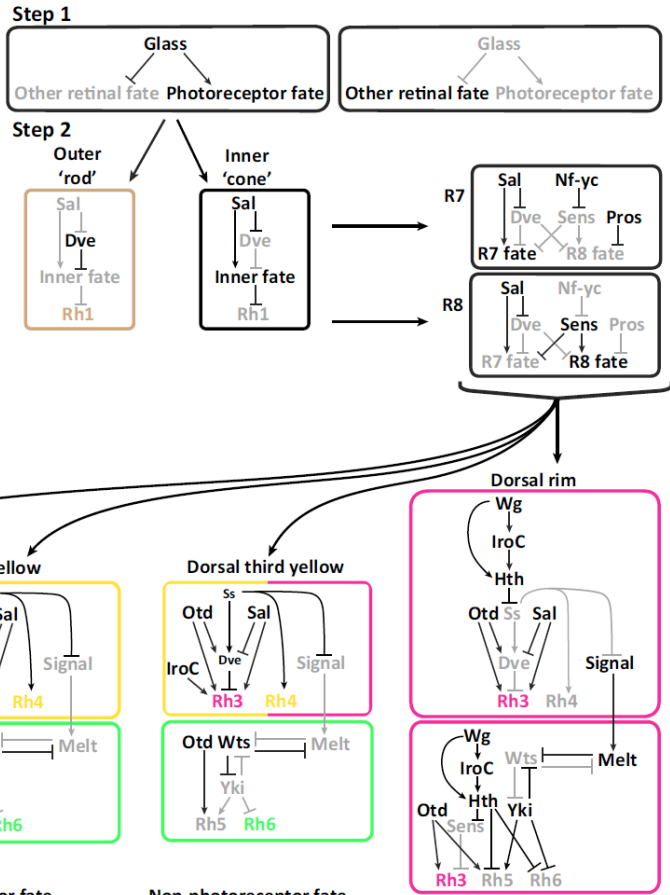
Step 1

Glass

Other retinal fate Photoreceptor fate

Glass

Other retinal fate Photoreceptor fate

Step 2

Outer 'rod'

Sal

Dve

Inner fate

Rh1

Inner 'cone'

Sal

Dve

Inner fate

Rh1

R7

Sal

Nf-yc

Dve

Sens

Pros

R7 fate

R8 fate

R8

Sal

Nf-yc

Dve

Sens

Pros

R7 fate

R8 fate

Dorsal rim

Wg

IroC

Hth

Otd

Ss

Sal

Dve

Signal

Rh3

Rh4

Wg

IroC

Wts

Melt

Hth

Yki

Otd

Sens

Rh3

Rh5

Rh6

ellow

Sal

Signal

Rh4

Melt

Rh6

Dorsal third yellow

Ss

Otd

Sal

Dve

Signal

IroC

Rh3

Rh4

Otd

Wts

Melt

Yki

Rh5

Rh6

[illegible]r fate

Non-photoreceptor fate